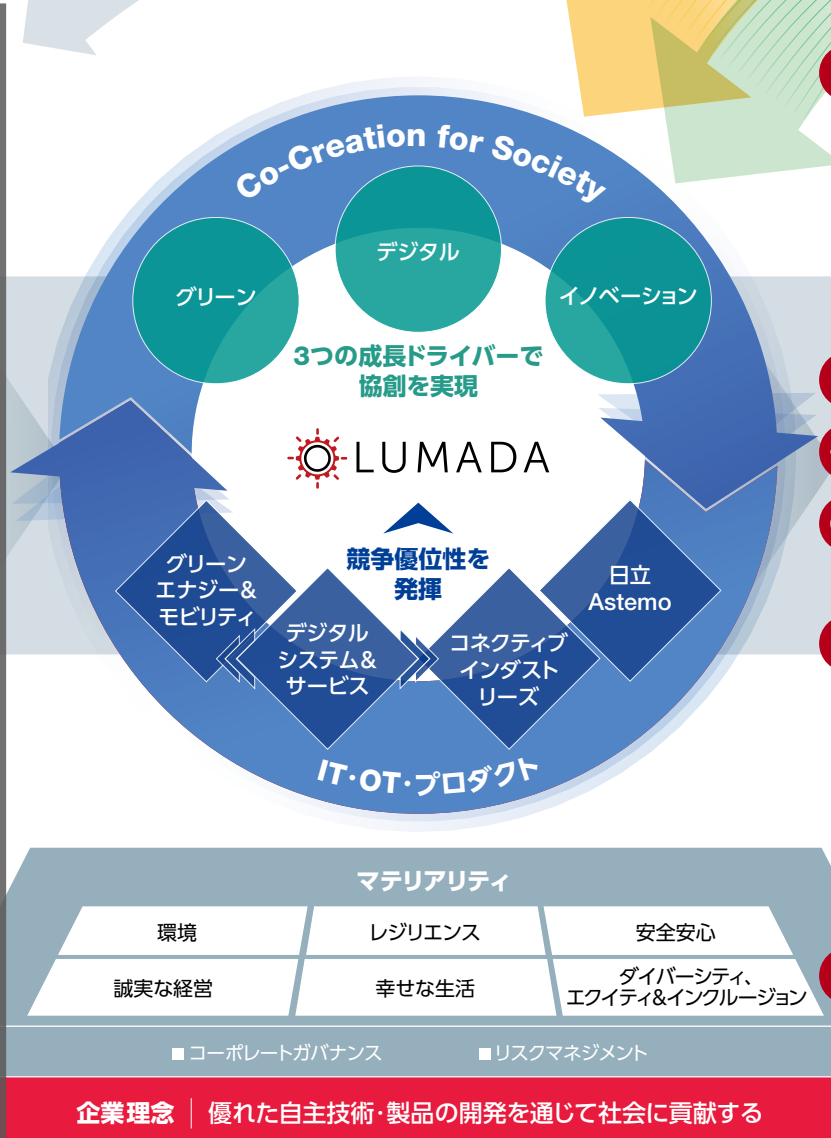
Co-Creation for Society

グリーン

デジタル

イノベーション

3つの成長ドライバーで
協創を実現

LUMADA

競争優位性を
発揮

グリーン
エナジー&
モビリティ

デジタル
システム&
サービス

コネクティブ
インダスト
リーズ

日立
Astemo

IT･OT･プロダクト

マテリアリティ

| 環境 | レジリエンス | 安全安心 |
|---|---|---|
| 誠実な経営 | 幸せな生活 | ダイバーシティ、エクイティ&インクルージョン |

■コーポレートガバナンス　■リスクマネジメント

企業理念　優れた自主技術･製品の開発を通じて社会に貢献する